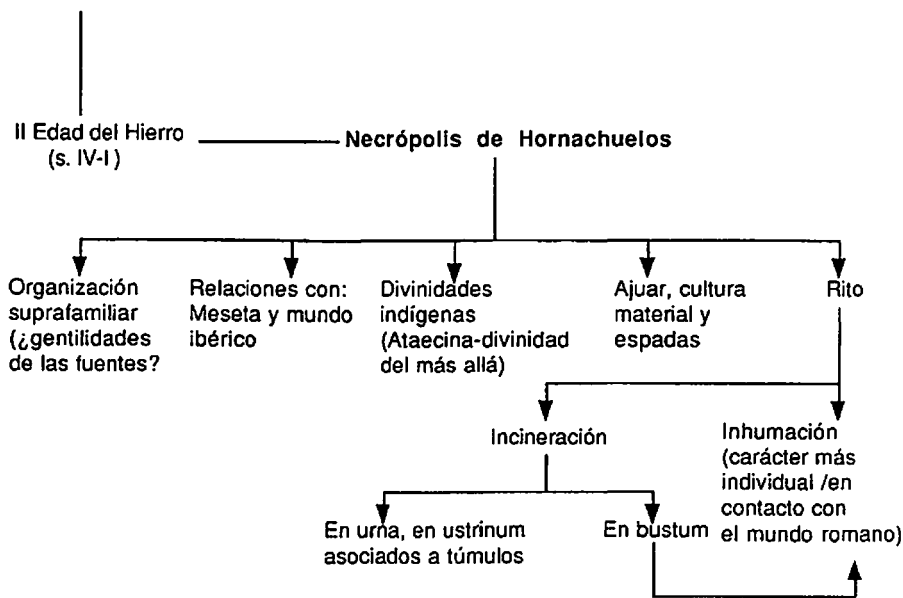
II Edad del Hierro (s. IV-I)

Necrópolis de Hornachuelos

Organización suprafamiliar (¿gentilidades de las fuentes?

Relaciones con: Meseta y mundo ibérico

Divinidades indígenas (Ataecina-divinidad del más allá)

Ajuar, cultura material y espadas

Rito

Incineración

Inhumación (carácter más individual /en contacto con el mundo romano)

En urna, en ustrinum asociados a túmulos

En bustum